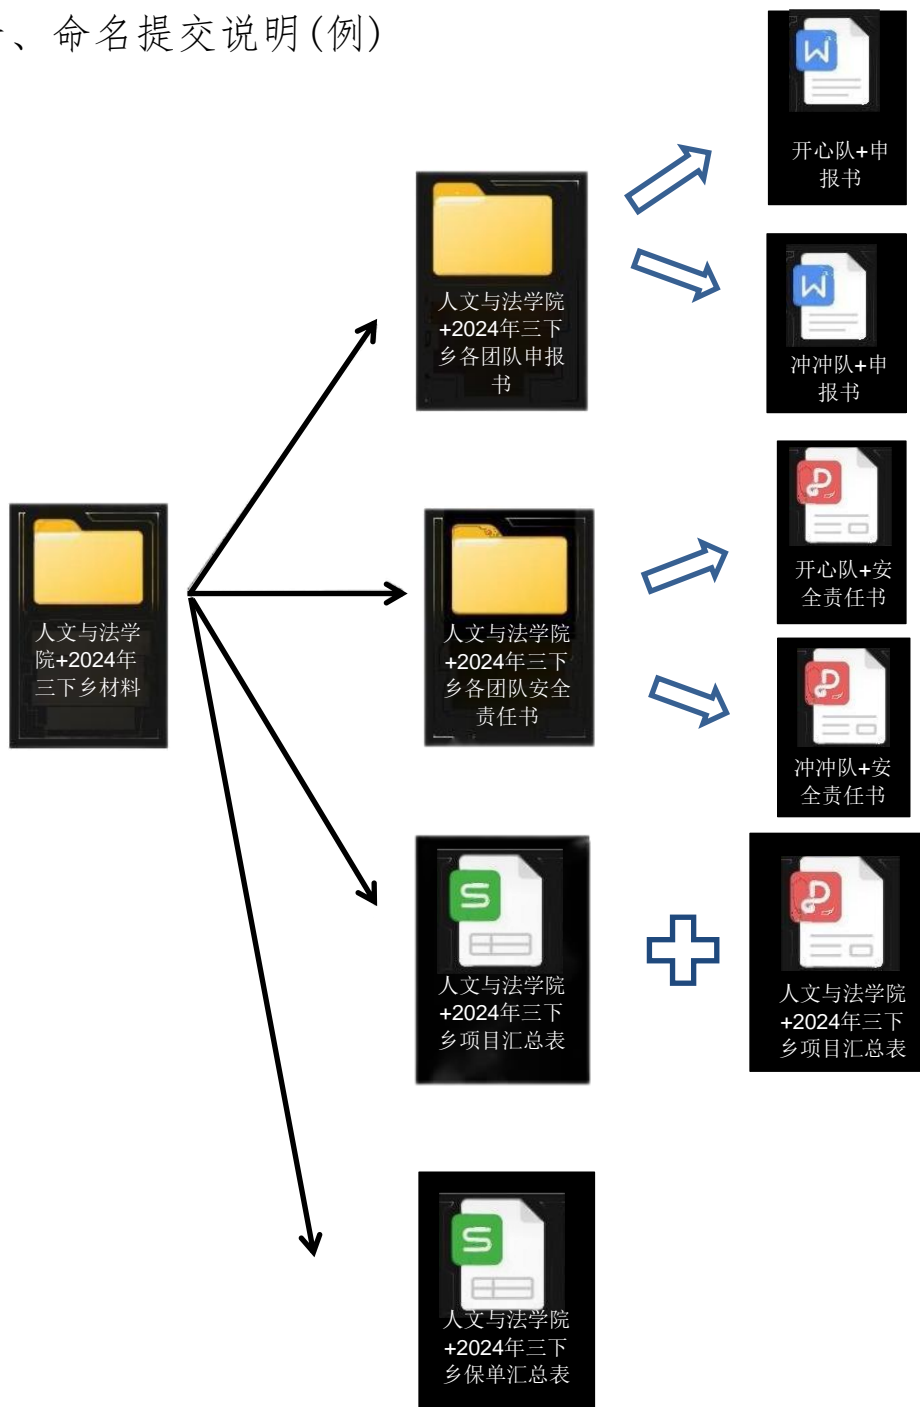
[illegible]、命名提交说明(例)

人文与法学院+2024年三下乡材料

人文与法学院+2024年三下乡各团队申报书

开心队+申报书

冲冲队+申报书

人文与法学院+2024年三下乡各团队安全责任书

开心队+安全责任书

冲冲队+安全责任书

人文与法学院+2024年三下乡项目汇总表

人文与法学院+2024年三下乡项目汇总表

人文与法学院+2024年三下乡保单汇总表